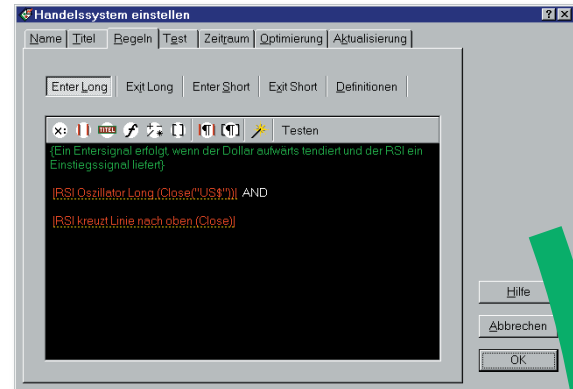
Handelssystem einstellen

? X

Name | Titel | Regeln | Test | Zeitraum | Optimierung | Aktualisierung

Enter Long | Exit Long | Enter Short | Exit Short | Definitionen

Testen

{Ein Entersignal erfolgt, wenn der Dollar aufwärts tendiert und der RSI ein Einstiegssignal liefert}

[RSI Oszillator Long (Close("US$"))] AND

[RSI kreuzt Linie nach oben (Close)]

Hilfe

Abbrechen

OK